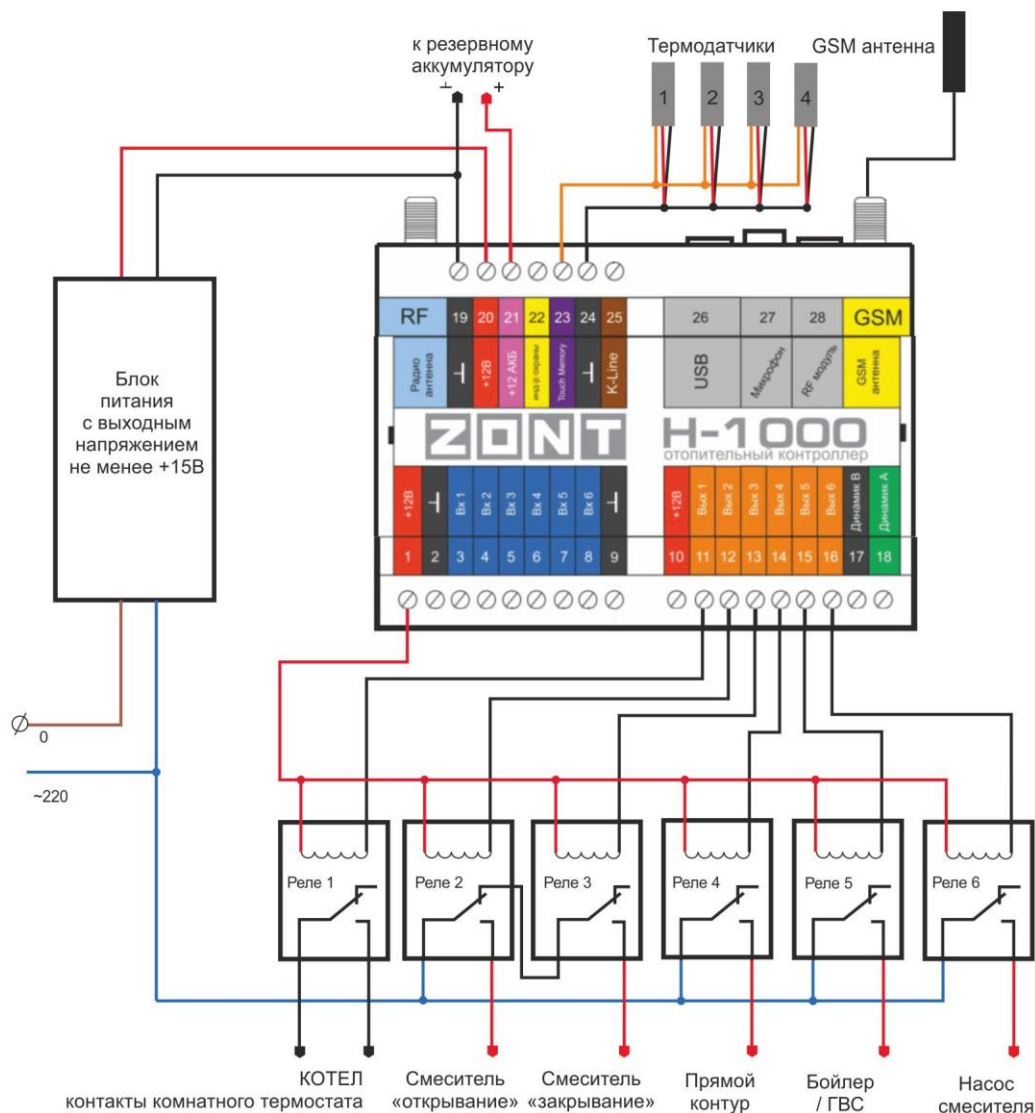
к резервному аккумулятору
–
+
Термодатчики
GSM антенна
1
2
3
4

Блок питания с выходным напряжением не менее +15В

RF
19
20
21
22
23
24
25
26
27
28
GSM
Радио антенна
┴
+12В
+12 АКБ
инд-р охраны
Touch Memory
┴
K-Line
USB
Микрофон
RF модуль
GSM антенна

ZONT H-1000
отопительный контроллер

+12В
┴
Вх 1
Вх 2
Вх 3
Вх 4
Вх 5
Вх 6
┴
+12В
Вых 1
Вых 2
Вых 3
Вых 4
Вых 5
Вых 6
Динамик В
Динамик А
1
2
3
4
5
6
7
8
9
10
11
12
13
14
15
16
17
18

Ø
0
~220

Реле 1
Реле 2
Реле 3
Реле 4
Реле 5
Реле 6

КОТЕЛ
контакты комнатного термостата
Смеситель «открывание»
Смеситель «закрывание»
Прямой контур
Бойлер / ГВС
Насос смесителя